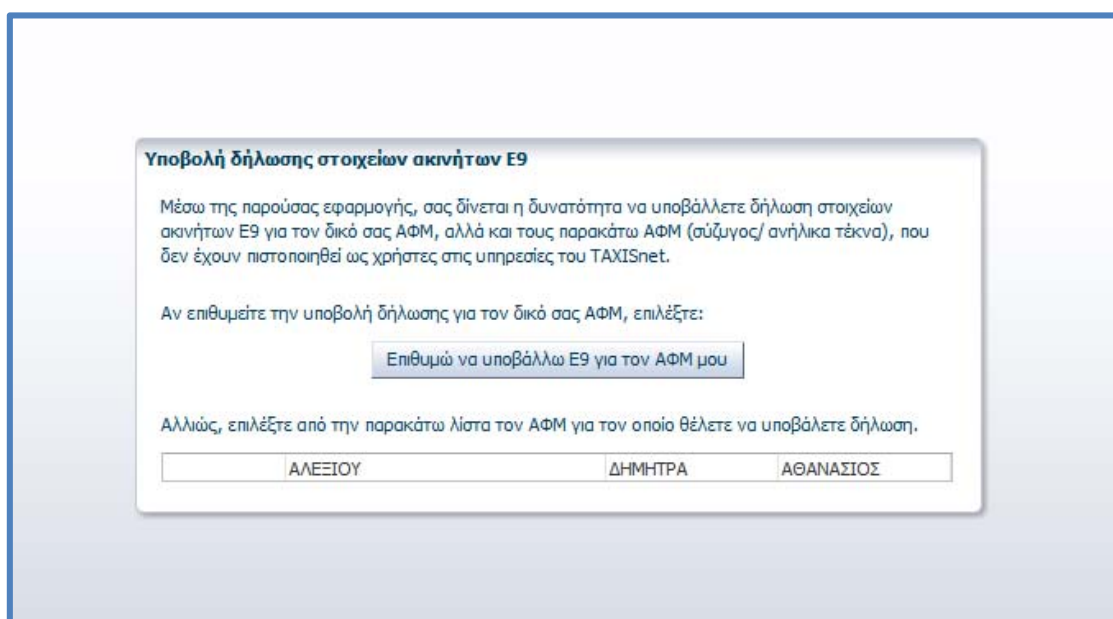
Υποβολή δήλωσης στοιχείων ακινήτων Ε9

Μέσω της παρούσας εφαρμογής, σας δίνεται η δυνατότητα να υποβάλλετε δήλωση στοιχείων ακινήτων Ε9 για τον δικό σας ΑΦΜ, αλλά και τους παρακάτω ΑΦΜ (σύζυγος/ ανήλικα τέκνα), που δεν έχουν πιστοποιηθεί ως χρήστες στις υπηρεσίες του TAXISnet.

Αν επιθυμείτε την υποβολή δήλωσης για τον δικό σας ΑΦΜ, επιλέξτε:

Επιθυμώ να υποβάλλω Ε9 για τον ΑΦΜ μου

Αλλιώς, επιλέξτε από την παρακάτω λίστα τον ΑΦΜ για τον οποίο θέλετε να υποβάλετε δήλωση.

| | ΑΛΕΞΙΟΥ | ΔΗΜΗΤΡΑ | ΑΘΑΝΑΣΙΟΣ |
|---|---|---|---|